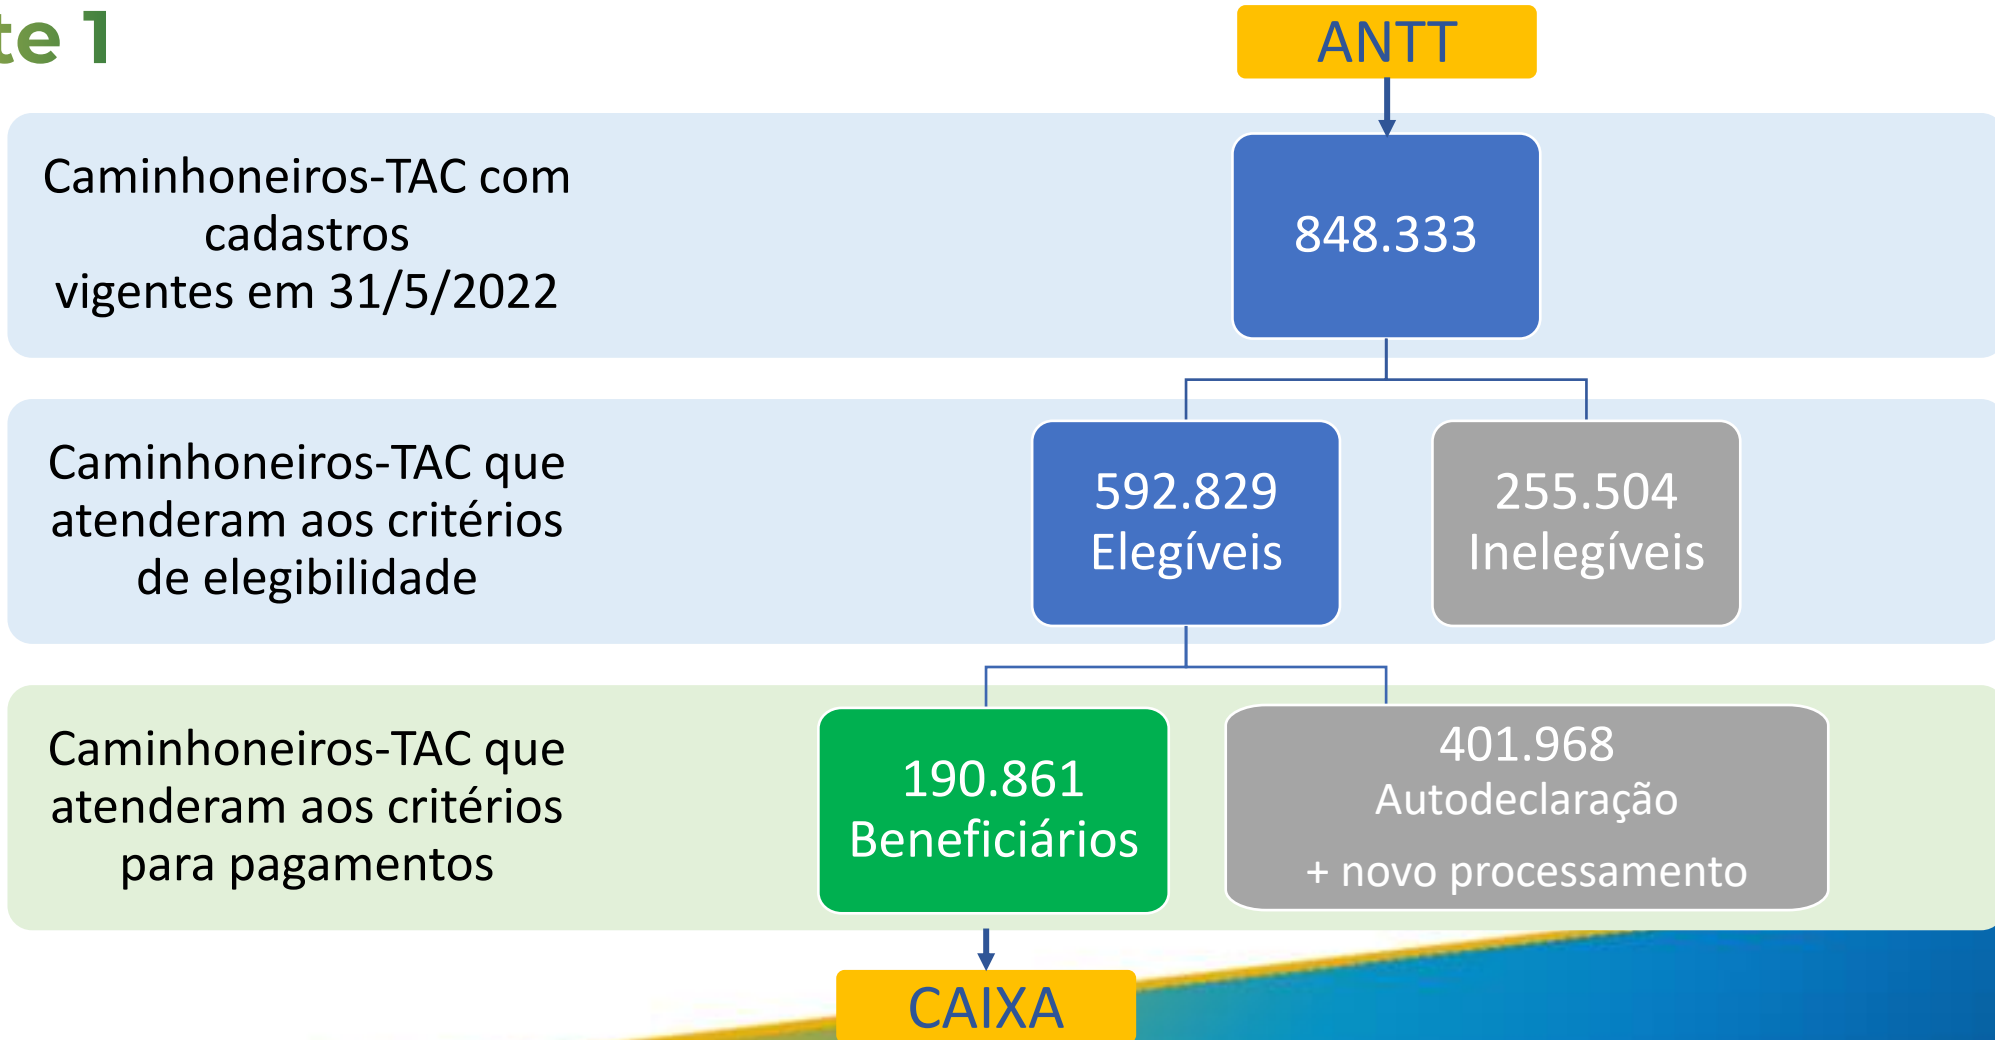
te 1

ANTT

Caminhoneiros-TAC com cadastros vigentes em 31/5/2022

848.333

Caminhoneiros-TAC que atenderam aos critérios de elegibilidade

592.829 Elegíveis

255.504 Inelegíveis

Caminhoneiros-TAC que atenderam aos critérios para pagamentos

190.861 Beneficiários

401.968 Autodeclaração

+ novo processamento

CAIXA